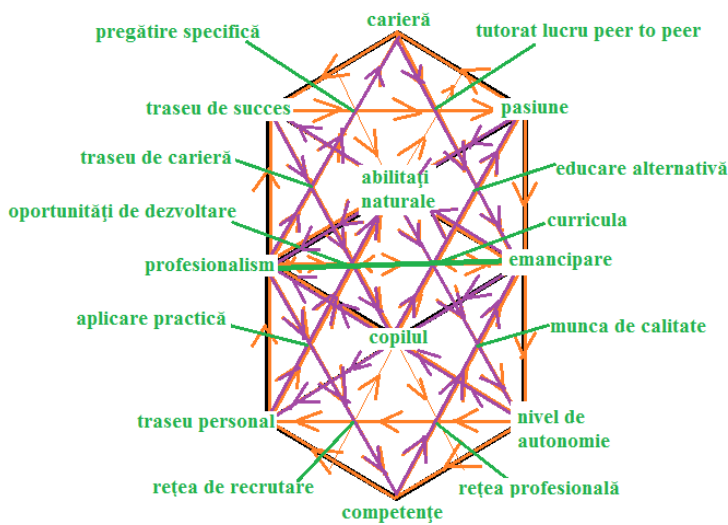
carieră

pregătire specifică

tutorat lucru peer to peer

traseu de succes

pasiune

traseu de carieră

abilități naturale

educare alternativă

oportunități de dezvoltare

curricula

profesionalism

emancipare

aplicare practică

munca de calitate

copilul

traseu personal

nivel de autonomie

rețea de recrutare

rețea profesională

competențe